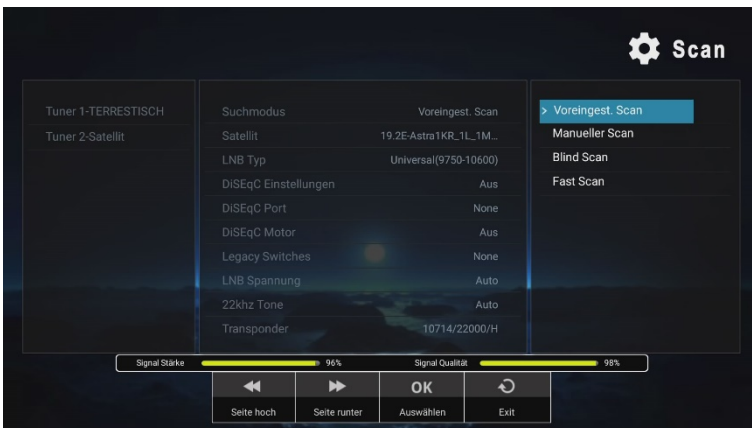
Scan

Tuner 1-TERRESTISCH
Tuner 2-Satellit

| | |
|---|---|
| Suchmodus | Voreingest. Scan |
| Satellit | 19.2E-Astra1KR_1L_1M... |
| LNB Typ | Universal(9750-10600) |
| DiSEqC Einstellungen | Aus |
| DiSEqC Port | None |
| DiSEqC Motor | Aus |
| Legacy Switches | None |
| LNB Spannung | Auto |
| 22khz Tone | Auto |
| Transponder | 10714/22000/H |

> Voreingest. Scan
Manueller Scan
Blind Scan
Fast Scan

Signal Stärke 96%
Signal Qualität 98%

Seite hoch
Seite runter
OK
Auswählen
Exit